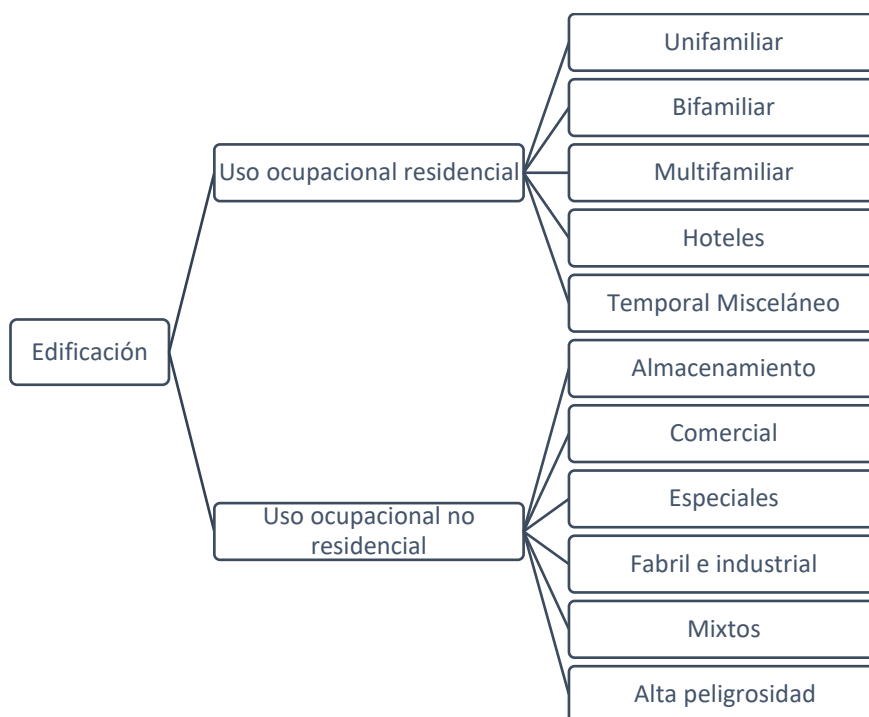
Edificación

Uso ocupacional residencial

Unifamiliar

Bifamiliar

Multifamiliar

Hoteles

Temporal Misceláneo

Uso ocupacional no residencial

Almacenamiento

Comercial

Especiales

Fabril e industrial

Mixtos

Alta peligrosidad